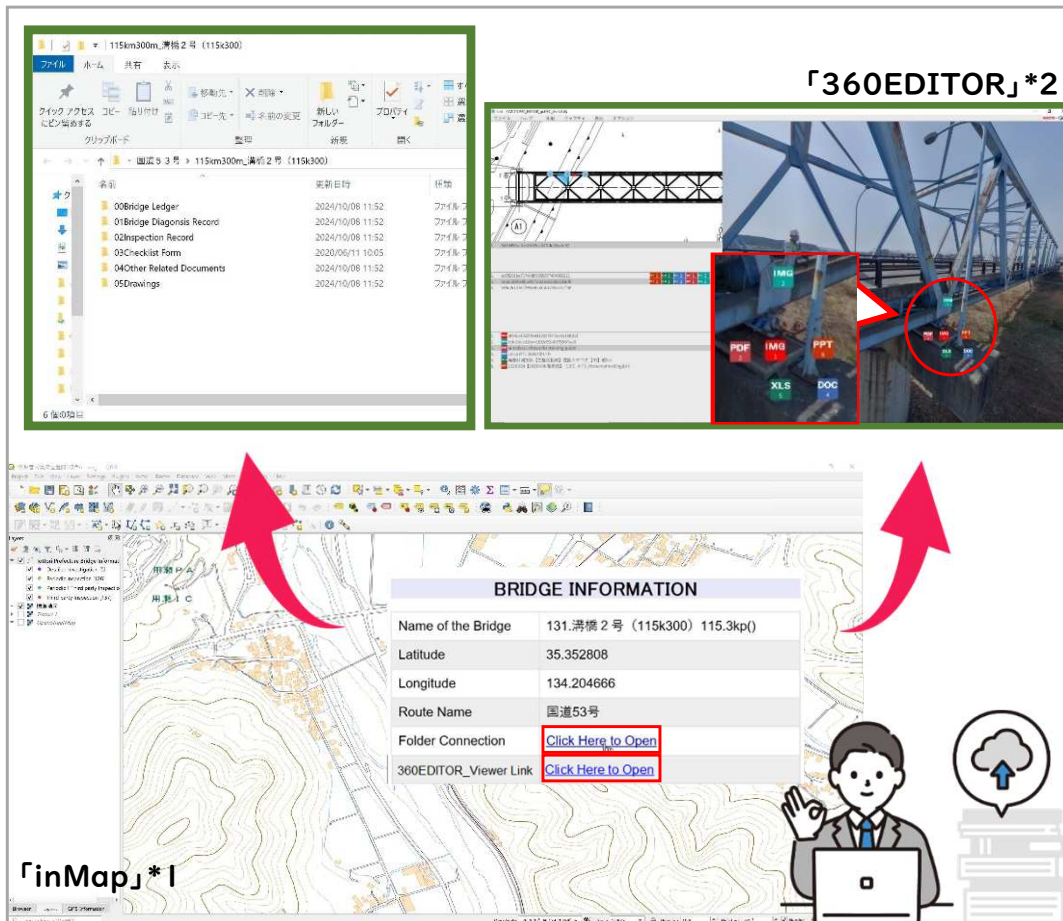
115km300m_溝橋２号（115k300）

ファイル　ホーム　共有　表示

クイック アクセス にピン留めする　コピー　貼り付け　移動先　削除　コピー先　名前の変更　新しい フォルダー　プロパティ

クリップボード　整理　新規　開く

国道５３号 > 115km300m_溝橋２号（115k300）

| 名前 | 更新日時 | 種類 |
|---|---|---|
| 00Bridge Ledger | 2024/10/08 11:52 | ファイル フ |
| 01Bridge Diagonsis Record | 2024/10/08 11:52 | ファイル フ |
| 02Inspection Record | 2024/10/08 11:52 | ファイル フ |
| 03Checklist Form | 2020/06/11 10:05 | ファイル フ |
| 04Other Related Documents | 2024/10/08 11:52 | ファイル フ |
| 05Drawings | 2024/10/08 11:52 | ファイル フ |

6 個の項目

「360EDITOR」*2

IMG
PDF　IMG　PPT
XLS　DOC

BRIDGE INFORMATION

| Name of the Bridge | 131.溝橋２号（115k300）115.3kp() |
|---|---|
| Latitude | 35.352808 |
| Longitude | 134.204666 |
| Route Name | 国道53号 |
| Folder Connection | Click Here to Open |
| 360EDITOR_Viewer Link | Click Here to Open |

「inMap」*1